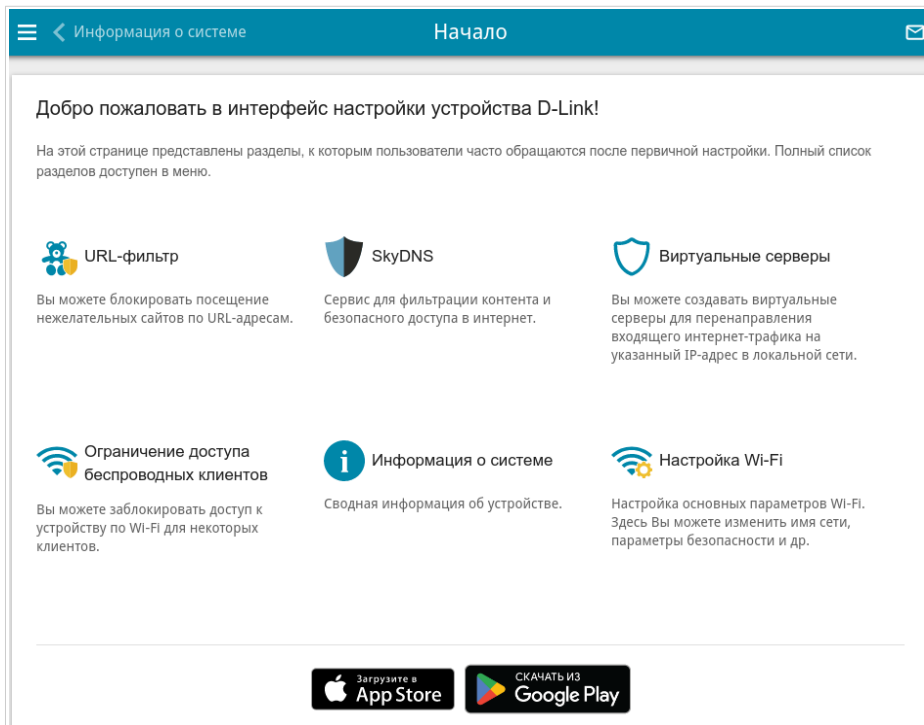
Информация о системе

Начало

Добро пожаловать в интерфейс настройки устройства D-Link!

На этой странице представлены разделы, к которым пользователи часто обращаются после первичной настройки. Полный список разделов доступен в меню.

URL-фильтр

Вы можете блокировать посещение нежелательных сайтов по URL-адресам.

SkyDNS

Сервис для фильтрации контента и безопасного доступа в интернет.

Виртуальные серверы

Вы можете создавать виртуальные серверы для перенаправления входящего интернет-трафика на указанный IP-адрес в локальной сети.

Ограничение доступа беспроводных клиентов

Вы можете заблокировать доступ к устройству по Wi-Fi для некоторых клиентов.

Информация о системе

Сводная информация об устройстве.

Настройка Wi-Fi

Настройка основных параметров Wi-Fi. Здесь Вы можете изменить имя сети, параметры безопасности и др.

Загрузите в App Store

СКАЧАТЬ ИЗ Google Play